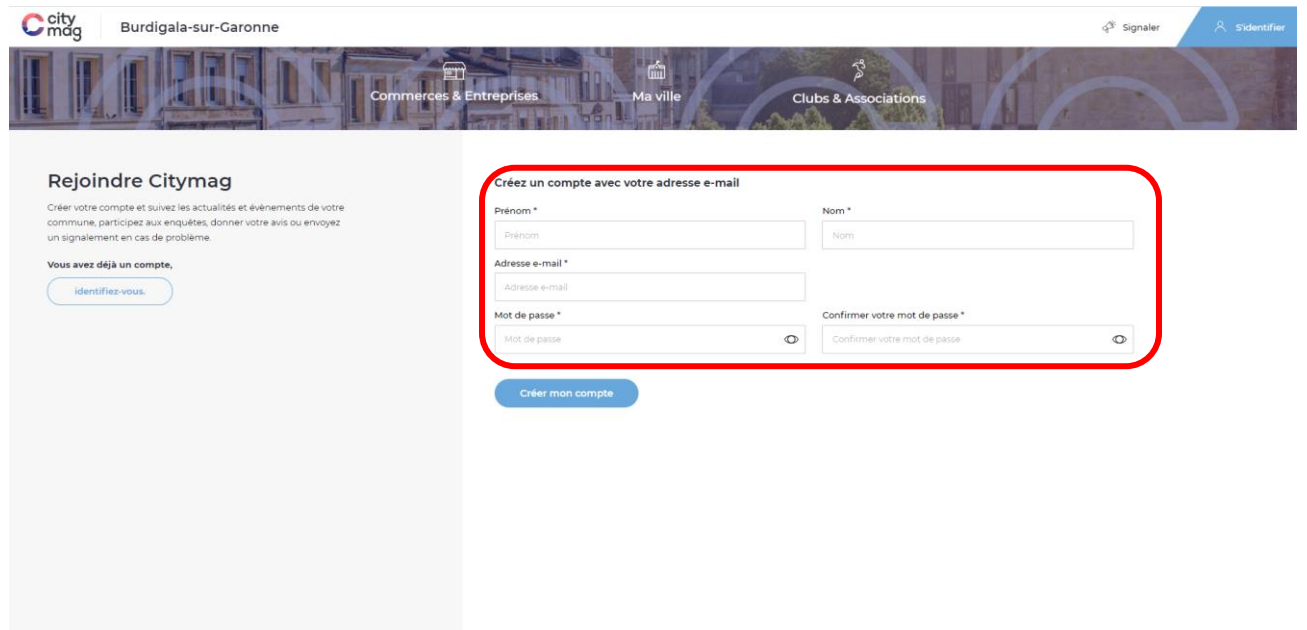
city mag

Burdigala-sur-Garonne

Signaler

S'identifier

Commerces & Entreprises

Ma ville

Clubs & Associations

Rejoindre Citymag

Créer votre compte et suivez les actualités et évènements de votre commune, participez aux enquêtes, donner votre avis ou envoyez un signalement en cas de problème.

Vous avez déjà un compte,

identifiez-vous.

Créez un compte avec votre adresse e-mail

Prénom *

Prénom

Nom *

Nom

Adresse e-mail *

Adresse e-mail

Mot de passe *

Mot de passe

Confirmer votre mot de passe *

Confirmer votre mot de passe

Créer mon compte